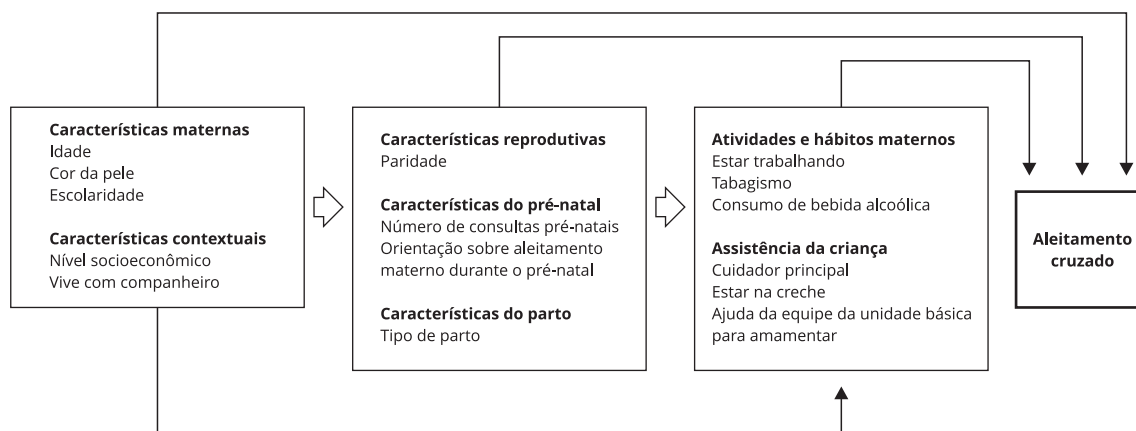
**Características maternas**
Idade
Cor da pele
Escolaridade

**Características contextuais**
Nível socioeconômico
Vive com companheiro

**Características reprodutivas**
Paridade

**Características do pré-natal**
Número de consultas pré-natais
Orientação sobre aleitamento materno durante o pré-natal

**Características do parto**
Tipo de parto

**Atividades e hábitos maternos**
Estar trabalhando
Tabagismo
Consumo de bebida alcoólica

**Assistência da criança**
Cuidador principal
Estar na creche
Ajuda da equipe da unidade básica para amamentar

**Aleitamento cruzado**